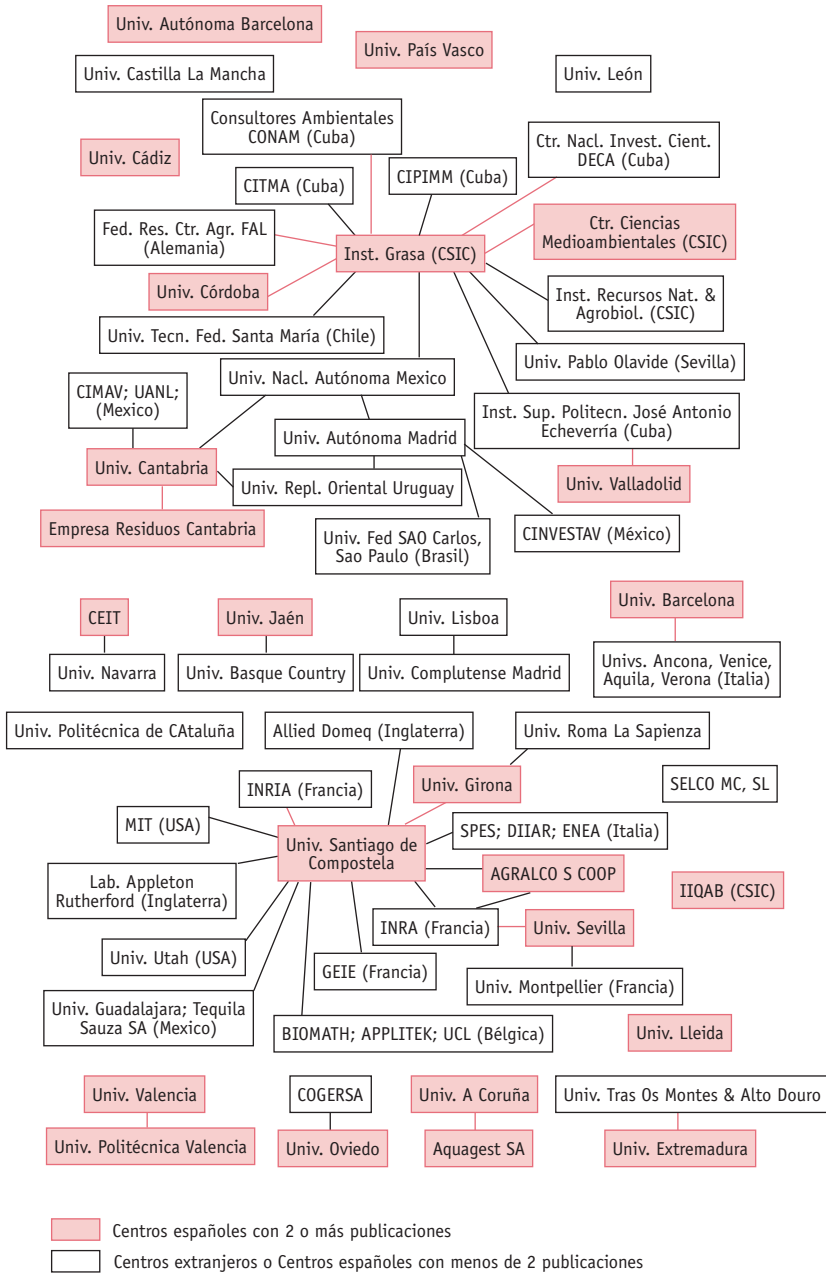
Univ. Autónoma Barcelona

Univ. País Vasco

Univ. Castilla La Mancha

Univ. León

Consultores Ambientales CONAM (Cuba)

Ctr. Nacl. Invest. Cient. DECA (Cuba)

Univ. Cádiz

CITMA (Cuba)

CIPIMM (Cuba)

Fed. Res. Ctr. Agr. FAL (Alemania)

Inst. Grasa (CSIC)

Ctr. Ciencias Medioambientales (CSIC)

Univ. Córdoba

Inst. Recursos Nat. & Agrobiol. (CSIC)

Univ. Tecn. Fed. Santa María (Chile)

Univ. Pablo Olavide (Sevilla)

CIMAV; UANL; (Mexico)

Univ. Nacl. Autónoma Mexico

Inst. Sup. Politecn. José Antonio Echeverría (Cuba)

Univ. Autónoma Madrid

Univ. Cantabria

Univ. Repl. Oriental Uruguay

Univ. Valladolid

Empresa Residuos Cantabria

Univ. Fed SAO Carlos, Sao Paulo (Brasil)

CINVESTAV (México)

CEIT

Univ. Jaén

Univ. Lisboa

Univ. Barcelona

Univ. Navarra

Univ. Basque Country

Univ. Complutense Madrid

Univs. Ancona, Venice, Aquila, Verona (Italia)

Univ. Politécnica de CAtaluña

Allied Domeq (Inglaterra)

Univ. Roma La Sapienza

INRIA (Francia)

Univ. Girona

SELCO MC, SL

MIT (USA)

Univ. Santiago de Compostela

SPES; DIIAR; ENEA (Italia)

Lab. Appleton Rutherford (Inglaterra)

AGRALCO S COOP

IIQAB (CSIC)

INRA (Francia)

Univ. Sevilla

Univ. Utah (USA)

GEIE (Francia)

Univ. Montpellier (Francia)

Univ. Guadalajara; Tequila Sauza SA (Mexico)

BIOMATH; APPLITEK; UCL (Bélgica)

Univ. Lleida

Univ. Valencia

COGERSA

Univ. A Coruña

Univ. Tras Os Montes & Alto Douro

Univ. Politécnica Valencia

Univ. Oviedo

Aquagest SA

Univ. Extremadura

Centros españoles con 2 o más publicaciones

Centros extranjeros o Centros españoles con menos de 2 publicaciones